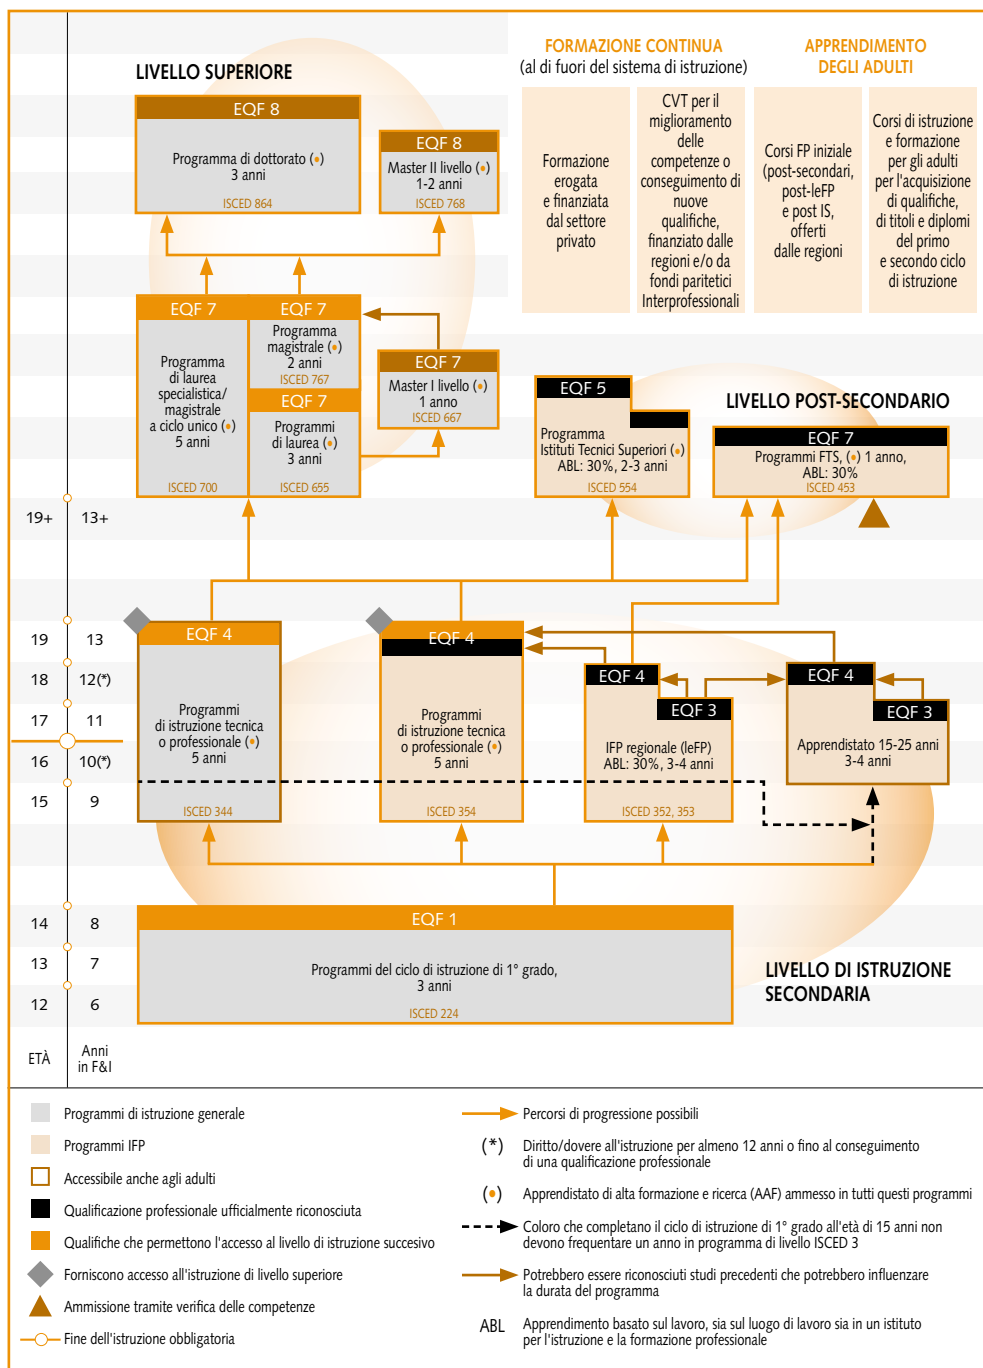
LIVELLO SUPERIORE

EQF 8
Programma di dottorato (•)
3 anni
ISCED 864

EQF 8
Master II livello (•)
1-2 anni
ISCED 768

EQF 7
Programma di laurea specialistica/ magistrale a ciclo unico (•)
5 anni
ISCED 700

EQF 7
Programma magistrale (•)
2 anni
ISCED 767

EQF 7
Programmi di laurea (•)
3 anni
ISCED 655

EQF 7
Master I livello (•)
1 anno
ISCED 667

FORMAZIONE CONTINUA
(al di fuori del sistema di istruzione)

APPRENDIMENTO DEGLI ADULTI

Formazione erogata e finanziata dal settore privato

CVT per il miglioramento delle competenze o conseguimento di nuove qualifiche, finanziato dalle regioni e/o da fondi paritetici Interprofessionali

Corsi FP iniziale (post-secondari, post-leFP e post IS, offerti dalle regioni

Corsi di istruzione e formazione per gli adulti per l'acquisizione di qualifiche, di titoli e diplomi del primo e secondo ciclo di istruzione

EQF 5
Programma Istituti Tecnici Superiori (•)
ABL: 30%, 2-3 anni
ISCED 554

LIVELLO POST-SECONDARIO

EQF 7
Programmi FTS, (•) 1 anno,
ABL: 30%
ISCED 453

| ETÀ | Anni in F&I |
|---|---|
| 19+ | 13+ |
| 19 | 13 |
| 18 | 12(*) |
| 17 | 11 |
| 16 | 10(*) |
| 15 | 9 |
| 14 | 8 |
| 13 | 7 |
| 12 | 6 |

EQF 4
Programmi di istruzione tecnica o professionale (•)
5 anni
ISCED 344

EQF 4
Programmi di istruzione tecnica o professionale (•)
5 anni
ISCED 354

EQF 4
EQF 3
IFP regionale (IeFP)
ABL: 30%, 3-4 anni
ISCED 352, 353

EQF 4
EQF 3
Apprendistato 15-25 anni
3-4 anni

EQF 1
Programmi del ciclo di istruzione di 1° grado,
3 anni
ISCED 224

LIVELLO DI ISTRUZIONE SECONDARIA

Programmi di istruzione generale
Programmi IFP
Accessibile anche agli adulti
Qualificazione professionale ufficialmente riconosciuta
Qualifiche che permettono l'accesso al livello di istruzione succesivo
Forniscono accesso all'istruzione di livello superiore
Ammissione tramite verifica delle competenze
Fine dell'istruzione obbligatoria

Percorsi di progressione possibili
(*) Diritto/dovere all'istruzione per almeno 12 anni o fino al conseguimento di una qualificazione professionale
(•) Apprendistato di alta formazione e ricerca (AAF) ammesso in tutti questi programmi
Coloro che completano il ciclo di istruzione di 1° grado all'età di 15 anni non devono frequentare un anno in programma di livello ISCED 3
Potrebbero essere riconosciuti studi precedenti che potrebbero influenzare la durata del programma
ABL Apprendimento basato sul lavoro, sia sul luogo di lavoro sia in un istituto per l'istruzione e la formazione professionale